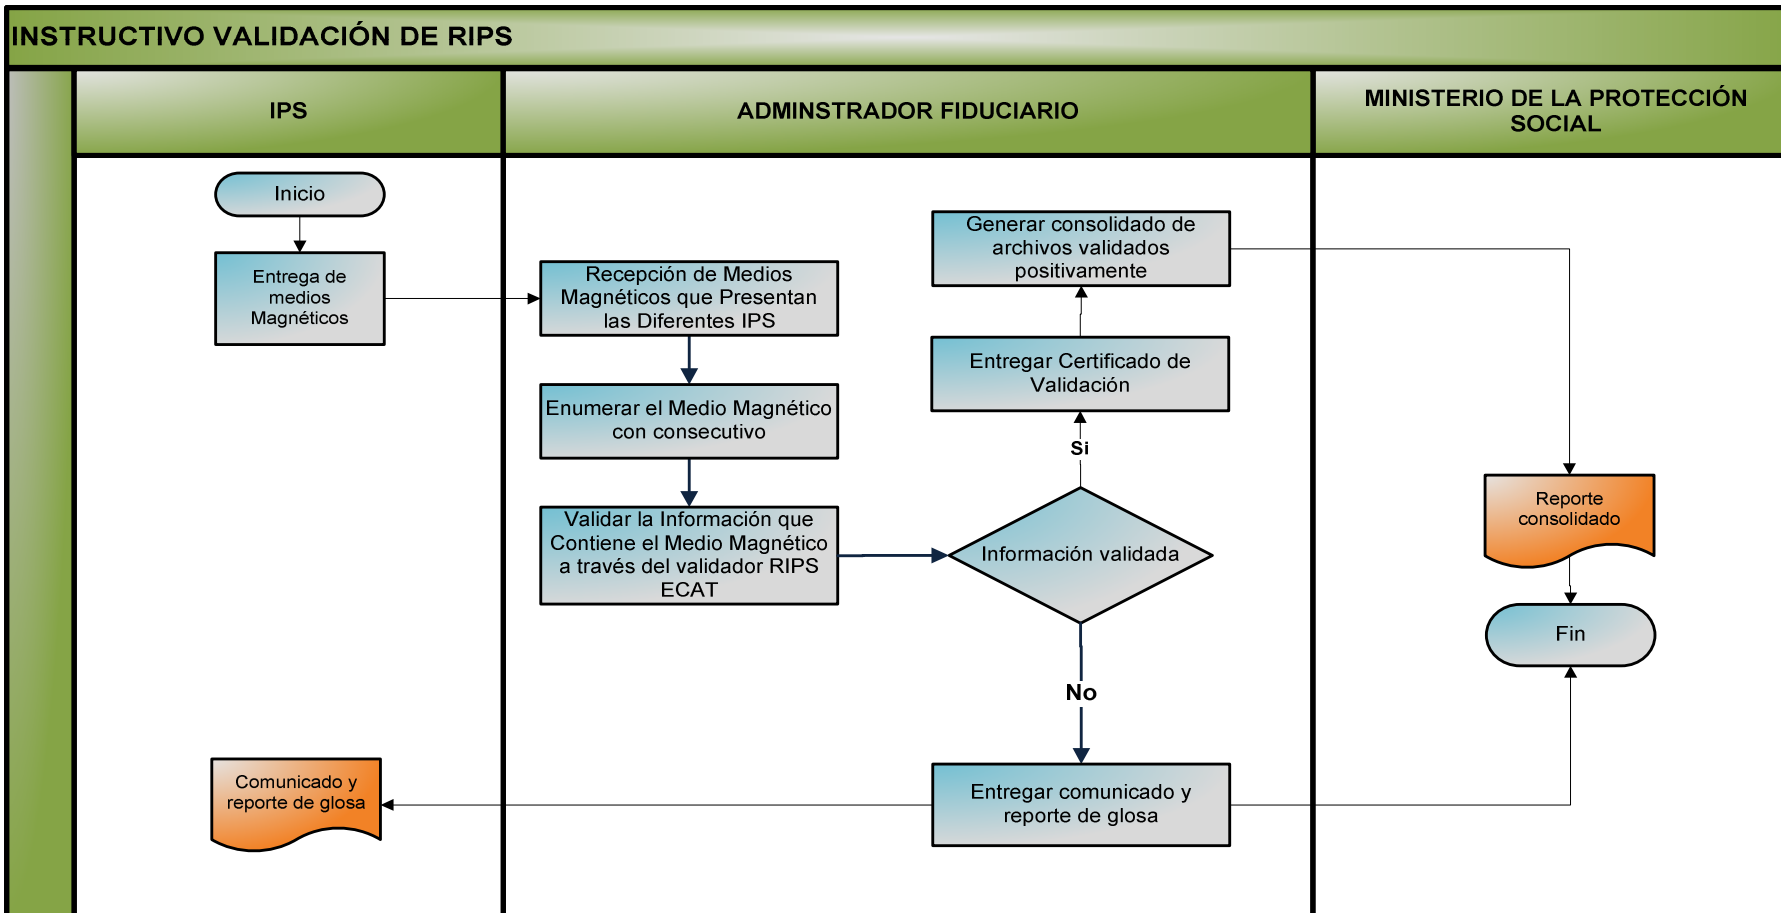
INSTRUCTIVO VALIDACIÓN DE RIPS

IPS

ADMINSTRADOR FIDUCIARIO

MINISTERIO DE LA PROTECCIÓN SOCIAL

Inicio

Entrega de medios Magnéticos

Recepción de Medios Magnéticos que Presentan las Diferentes IPS

Enumerar el Medio Magnético con consecutivo

Validar la Información que Contiene el Medio Magnético a través del validador RIPS ECAT

Información validada

Si

Entregar Certificado de Validación

Generar consolidado de archivos validados positivamente

No

Entregar comunicado y reporte de glosa

Comunicado y reporte de glosa

Reporte consolidado

Fin